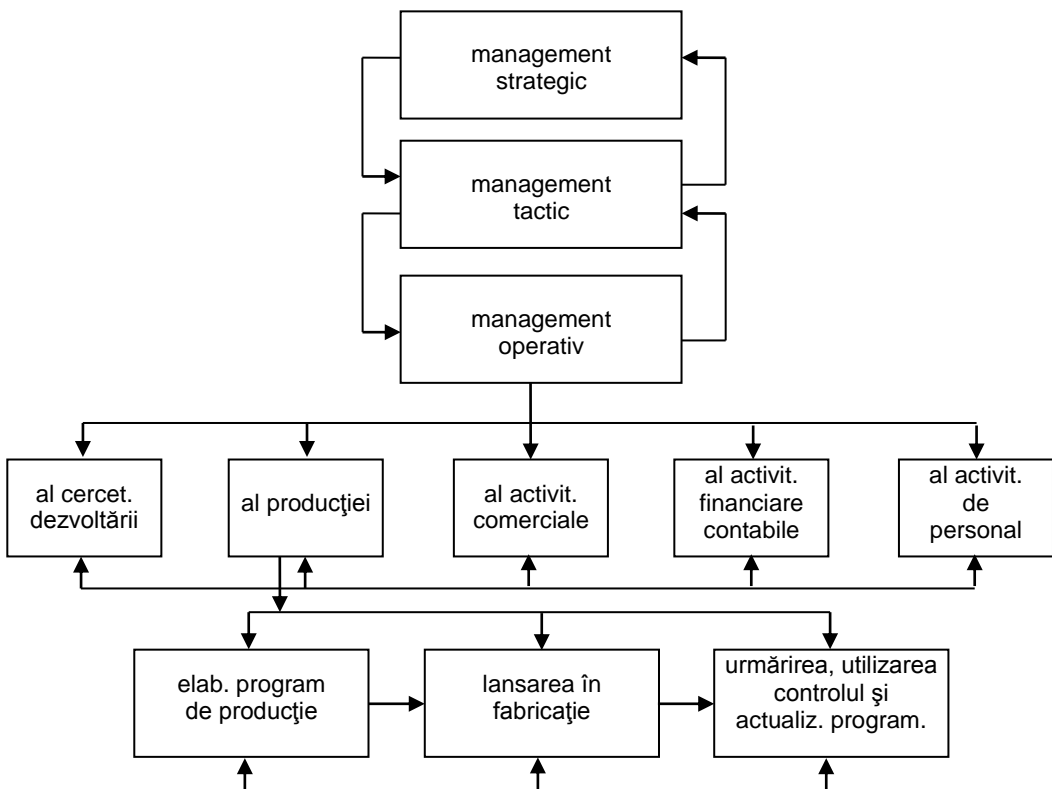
management strategic

management tactic

management operativ

al cercet. dezvoltării

al producţiei

al activit. comerciale

al activit. financiare contabile

al activit. de personal

elab. program de producţie

lansarea în fabricaţie

urmărirea, utilizarea controlul şi actualiz. program.